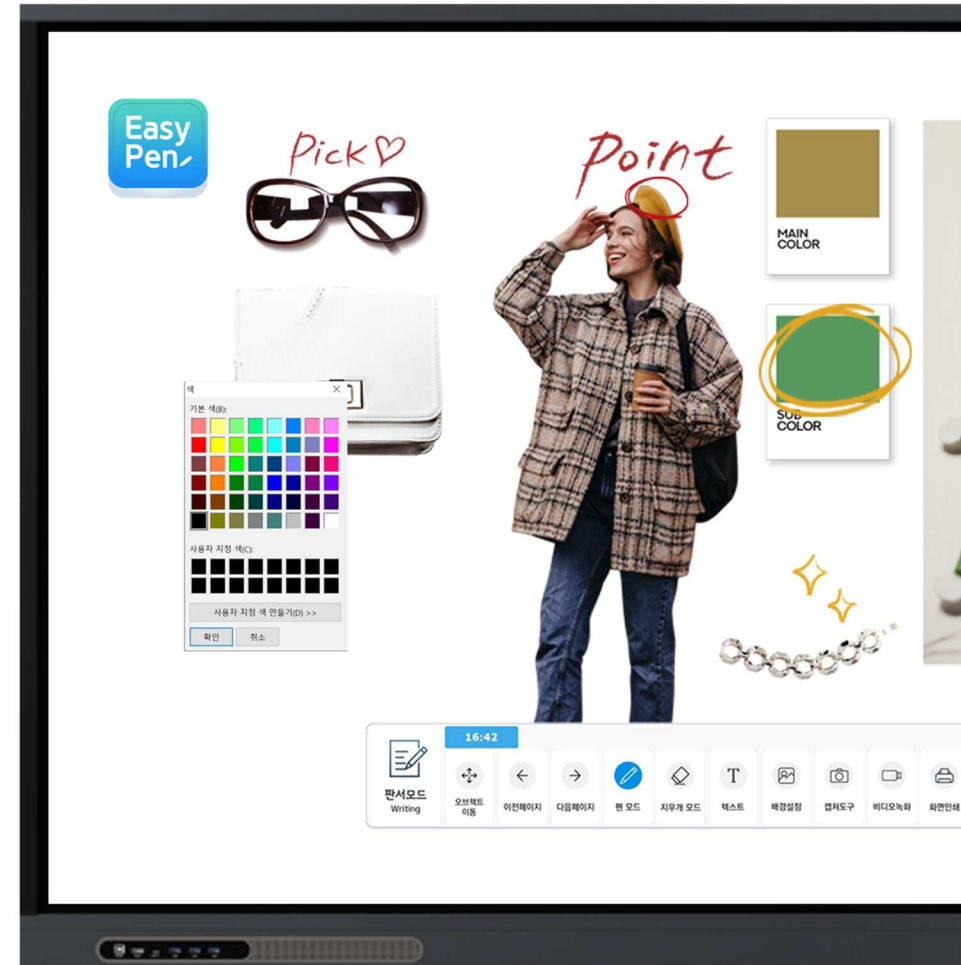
Easy Pen

Pick♡

Point

MAIN COLOR

SUB COLOR

색

기본 색(B):

사용자 지정 색(C):

사용자 지정 색 만들기(D) >>

확인

취소

16:42

판서모드
Writing

오브젝트 이동

이전페이지

다음페이지

펜 모드

지우개 모드

텍스트

배경설정

캡처도구

비디오녹화

화면인쇄